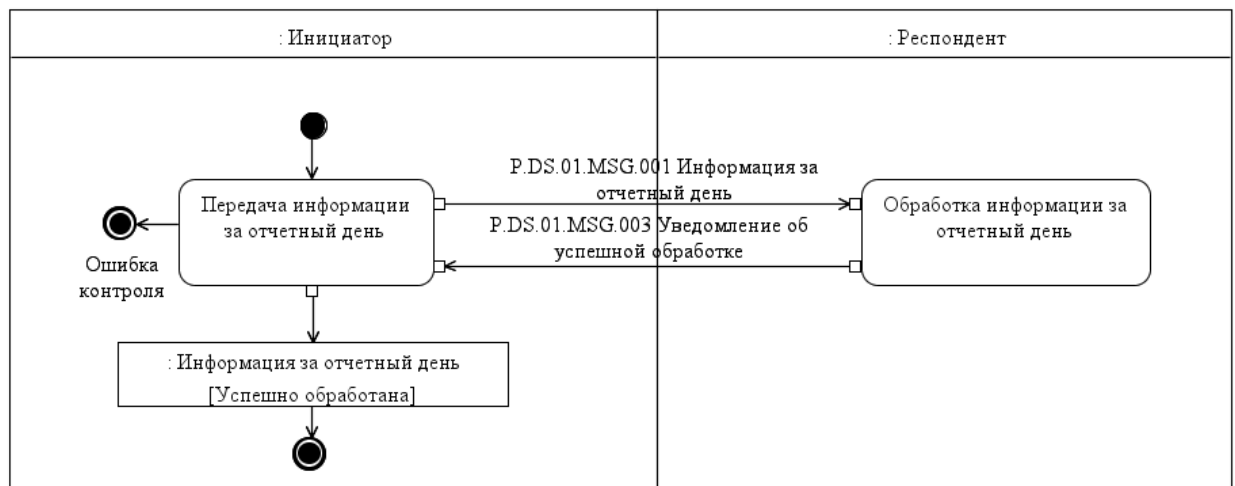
: Инициатор

: Респондент

Передача информации за отчетный день

P.DS.01.MSG.001 Информация за отчетный день

Обработка информации за отчетный день

P.DS.01.MSG.003 Уведомление об успешной обработке

Ошибка контроля

: Информация за отчетный день
[Успешно обработана]